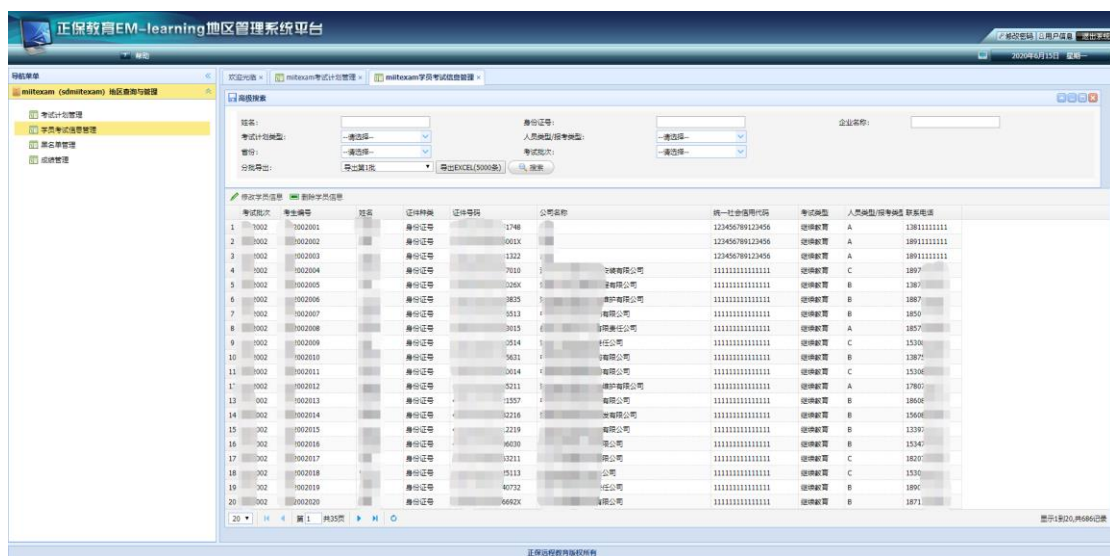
正保教育EM-learning地区管理系统平台

修改密码 | 用户信息 | 退出系统

2020年6月15日 星期一

导航菜单

miitexam (sdmiitexam) 地区查询与管理

考试计划管理
学员考试信息管理
黑名单管理
成绩管理

欢迎光临 × | miitexam考试计划管理 × | miitexam学员考试信息管理 ×

高级搜索

姓名:
身份证号:
企业名称:
考试计划类型: --请选择--
人员类型/报考类型: --请选择--
省份: --请选择--
考试批次: --请选择--
分批导出: 导出第1批
导出EXCEL(5000条)
搜索

修改学员信息 | 删除学员信息

| | 考试批次 | 考生编号 | 姓名 | 证件种类 | 证件号码 | 公司名称 | 统一社会信用代码 | 考试类型 | 人员类型/报考类型 | 联系电话 |
|---|---|---|---|---|---|---|---|---|---|---|
| 1 | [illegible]002 | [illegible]002001 | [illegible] | 身份证号 | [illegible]1748 | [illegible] | 123456789123456 | 继续教育 | A | 13811111111 |
| 2 | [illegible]002 | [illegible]002002 | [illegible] | 身份证号 | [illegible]001X | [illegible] | 123456789123456 | 继续教育 | A | 18911111111 |
| 3 | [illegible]002 | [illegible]002003 | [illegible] | 身份证号 | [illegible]1322 | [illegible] | 123456789123456 | 继续教育 | A | 18911111111 |
| 4 | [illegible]002 | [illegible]002004 | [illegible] | 身份证号 | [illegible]7010 | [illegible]设有限公司 | 111111111111111 | 继续教育 | C | 1897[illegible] |
| 5 | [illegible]002 | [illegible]002005 | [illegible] | 身份证号 | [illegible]026X | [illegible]有限公司 | 111111111111111 | 继续教育 | B | 1387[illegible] |
| 6 | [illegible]002 | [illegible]002006 | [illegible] | 身份证号 | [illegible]3835 | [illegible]维护有限公司 | 111111111111111 | 继续教育 | B | 1887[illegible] |
| 7 | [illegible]002 | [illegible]002007 | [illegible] | 身份证号 | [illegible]3513 | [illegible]有限公司 | 111111111111111 | 继续教育 | B | 1850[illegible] |
| 8 | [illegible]002 | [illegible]002008 | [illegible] | 身份证号 | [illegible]3015 | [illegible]限责任公司 | 111111111111111 | 继续教育 | A | 1857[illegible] |
| 9 | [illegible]002 | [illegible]002009 | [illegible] | 身份证号 | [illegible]0514 | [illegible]任公司 | 111111111111111 | 继续教育 | C | 1530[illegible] |
| 10 | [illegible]002 | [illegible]002010 | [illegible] | 身份证号 | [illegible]5631 | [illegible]有限公司 | 111111111111111 | 继续教育 | B | 1387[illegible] |
| 11 | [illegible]002 | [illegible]002011 | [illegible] | 身份证号 | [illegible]0014 | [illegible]有限公司 | 111111111111111 | 继续教育 | C | 1530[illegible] |
| 12 | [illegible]002 | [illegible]002012 | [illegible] | 身份证号 | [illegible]5211 | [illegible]维护有限公司 | 111111111111111 | 继续教育 | A | 1780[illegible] |
| 13 | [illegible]002 | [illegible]002013 | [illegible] | 身份证号 | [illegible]1557 | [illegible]有限公司 | 111111111111111 | 继续教育 | B | 1860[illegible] |
| 14 | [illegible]002 | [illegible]002014 | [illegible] | 身份证号 | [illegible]2216 | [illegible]设有限公司 | 111111111111111 | 继续教育 | B | 1560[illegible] |
| 15 | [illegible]002 | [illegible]002015 | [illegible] | 身份证号 | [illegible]2219 | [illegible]有限公司 | 111111111111111 | 继续教育 | B | 1339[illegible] |
| 16 | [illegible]002 | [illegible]002016 | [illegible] | 身份证号 | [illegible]6030 | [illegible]限公司 | 111111111111111 | 继续教育 | B | 1534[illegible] |
| 17 | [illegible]002 | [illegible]002017 | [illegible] | 身份证号 | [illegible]3211 | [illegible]有限公司 | 111111111111111 | 继续教育 | C | 1820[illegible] |
| 18 | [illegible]002 | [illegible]002018 | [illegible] | 身份证号 | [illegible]5113 | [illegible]公司 | 111111111111111 | 继续教育 | C | 1530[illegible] |
| 19 | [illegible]002 | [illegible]002019 | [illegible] | 身份证号 | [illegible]40732 | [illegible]任公司 | 111111111111111 | 继续教育 | B | 1890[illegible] |
| 20 | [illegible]002 | 2002020 | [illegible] | 身份证号 | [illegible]6692X | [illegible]有限公司 | 111111111111111 | 继续教育 | B | 1871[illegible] |

20 | 第1 共35页

显示1到20,共686记录

正保远程教育版权所有